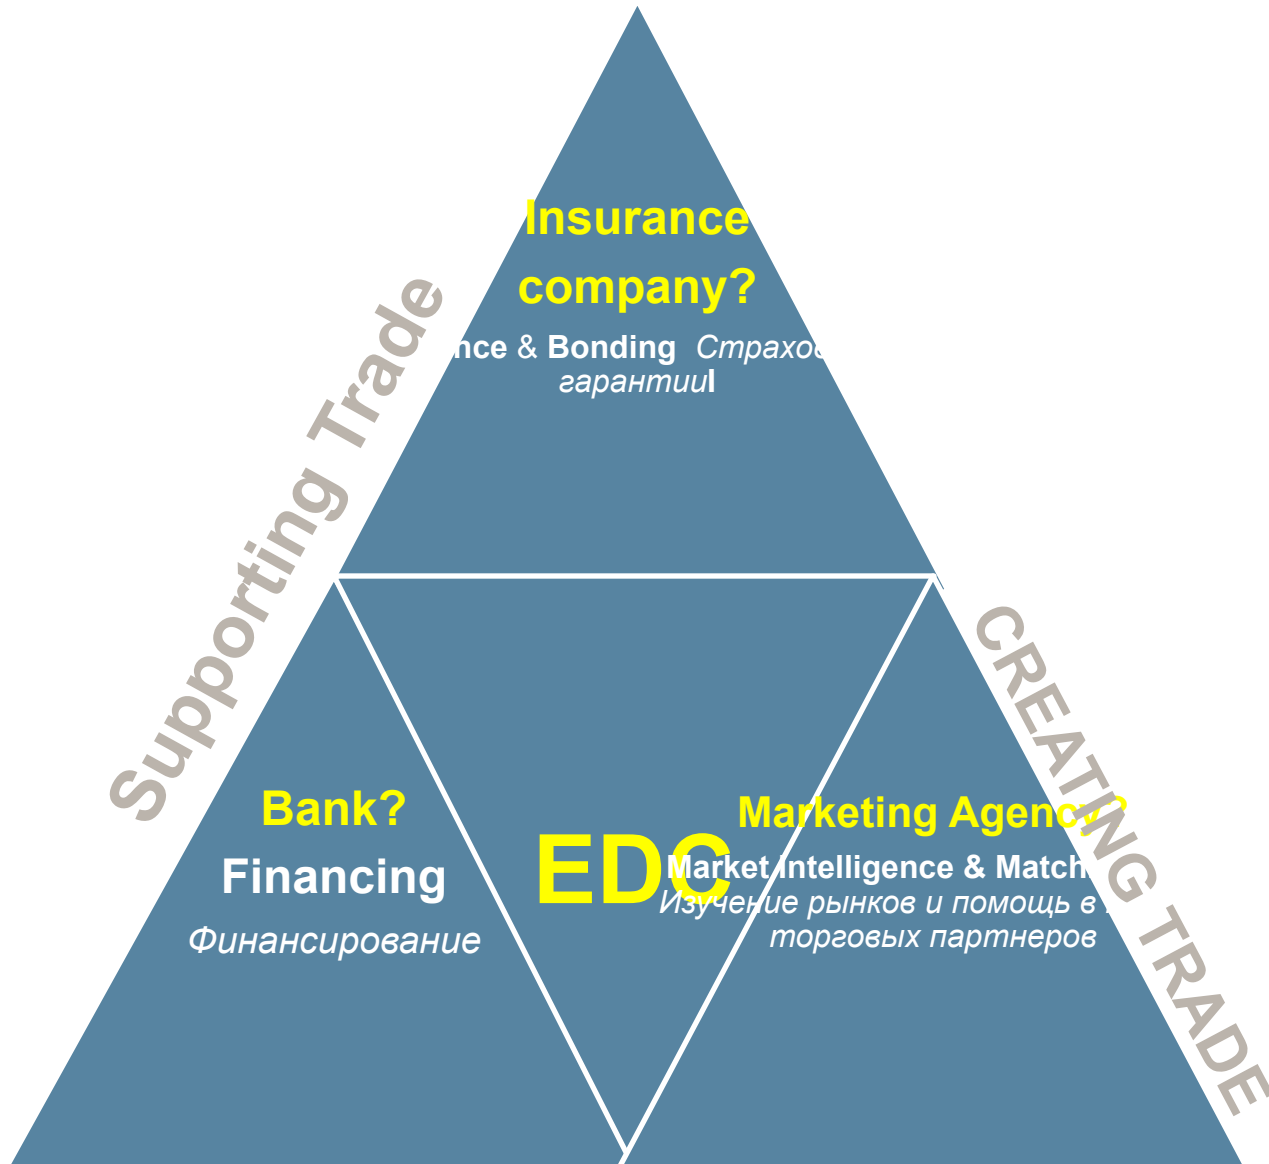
Supporting Trade

Insurance company?

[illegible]nce & Bonding Страхо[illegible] гарантии

CREATING TRADE

Bank?

Financing

Финансирование

EDC

Marketing Agency?

Market Intelligence & Match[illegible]

Изучение рынков и помощь в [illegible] торговых партнеров